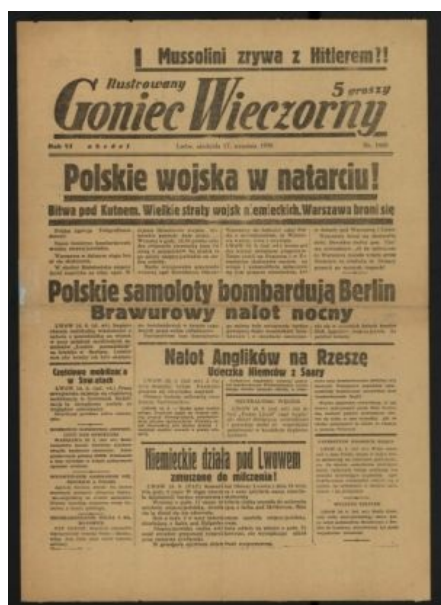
Mussolini zrywa z Hitlerem!!

Ilustrowany
Goniec Wieczorny
5 groszy

Rok VI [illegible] Lwów, niedziela 17 września 1939 Nr. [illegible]

Polskie wojska w natarciu!

Bitwa pod Kutnem. Wielkie straty wojsk niemieckich. Warszawa broni się

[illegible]

Polskie samoloty bombardują Berlin

Brawurowy nalot nocny

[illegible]

Nalot Anglików na Rzeszę

Ucieczka Niemców z Saary

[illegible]

Niemieckie działa pod Lwowem

zmuszone do milczenia!

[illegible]